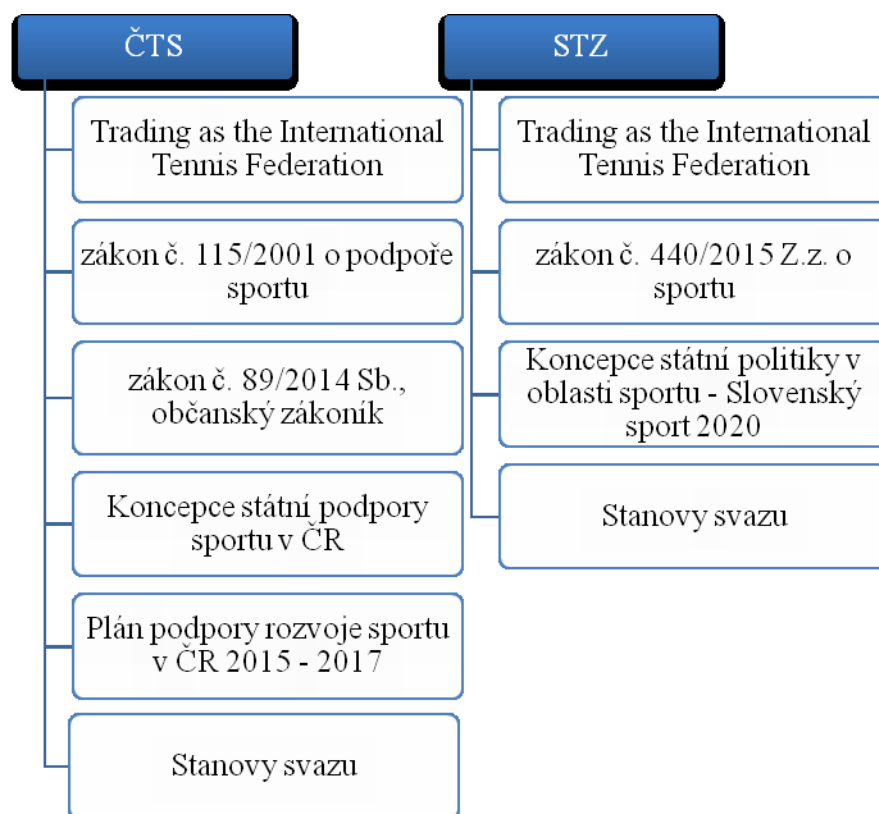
ČTS

Trading as the International Tennis Federation

zákon č. 115/2001 o podpoře sportu

zákon č. 89/2014 Sb., občanský zákoník

Koncepce státní podpory sportu v ČR

Plán podpory rozvoje sportu v ČR 2015 - 2017

Stanovy svazu

STZ

Trading as the International Tennis Federation

zákon č. 440/2015 Z.z. o sportu

Koncepce státní politiky v oblasti sportu - Slovenský sport 2020

Stanovy svazu